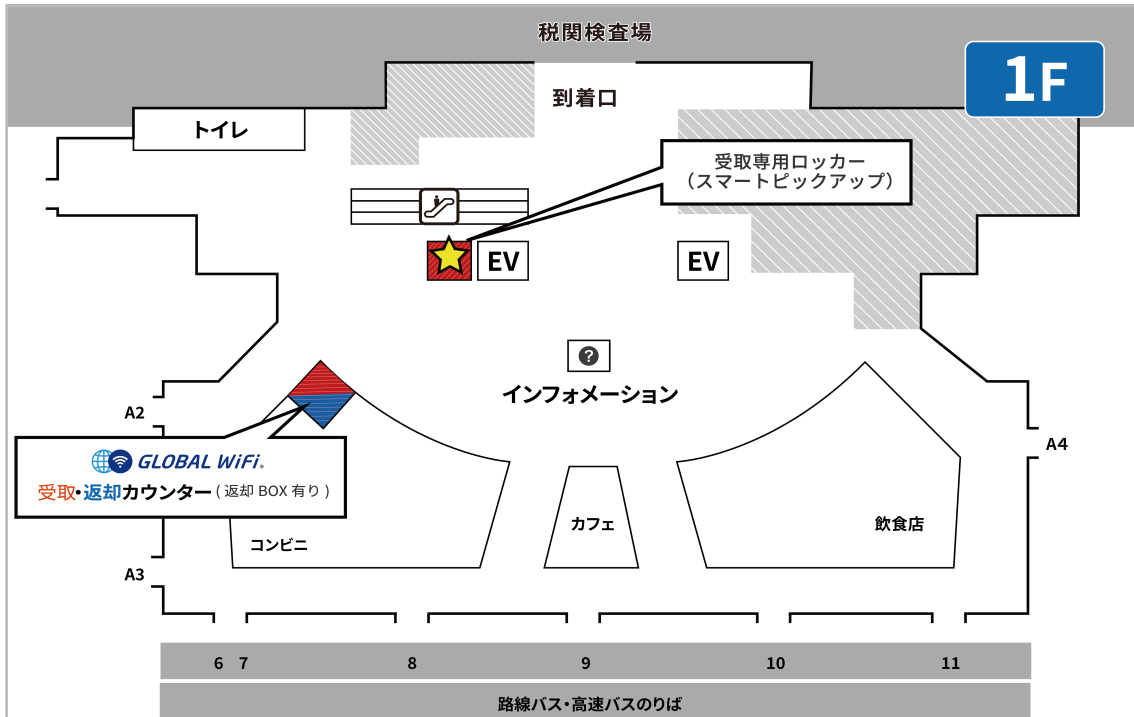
税関検査場

1F

到着口

トイレ

受取専用ロッカー
（スマートピックアップ）

EV

EV

?

インフォメーション

A2

A4

GLOBAL WiFi.
受取・返却カウンター（返却 BOX 有り）

カフェ

飲食店

コンビニ

A3

6 7 8 9 10 11

路線バス・高速バスのりば